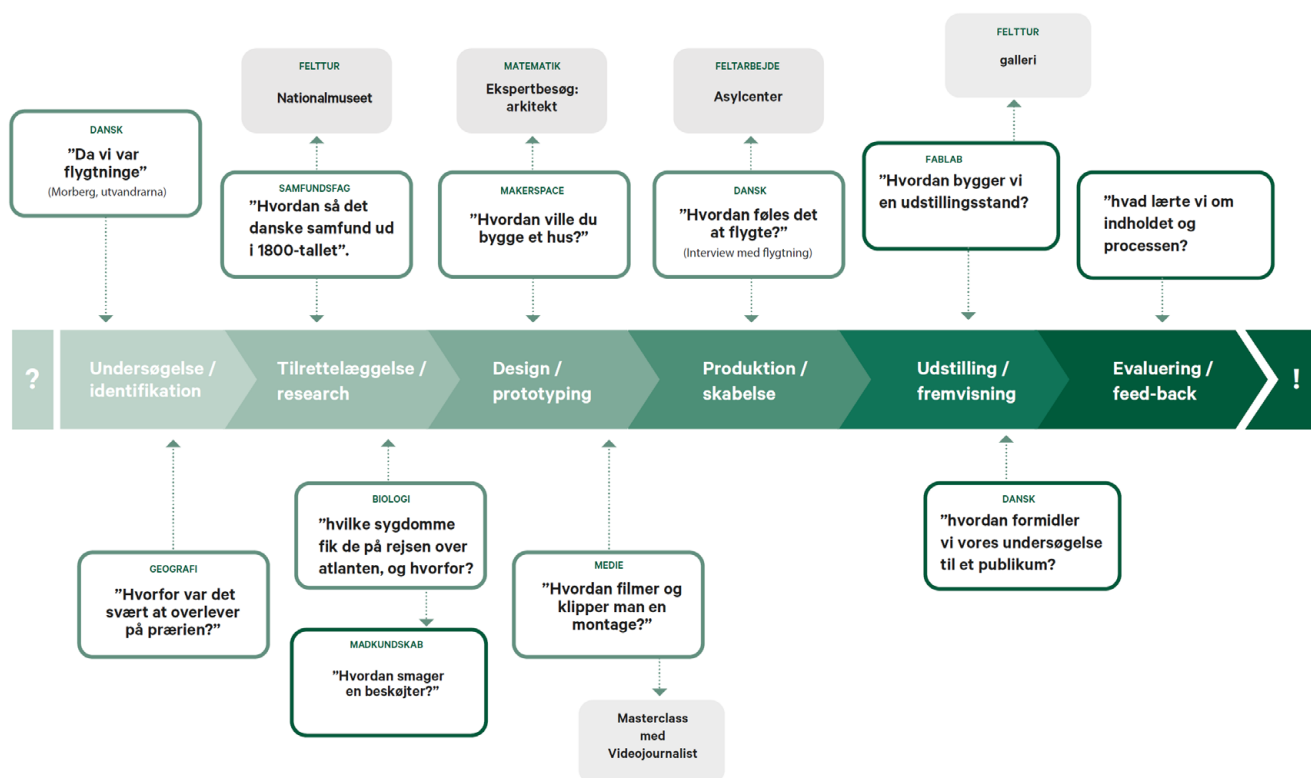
FELTTUR
galleri

FELTTUR
Nationalmuseet

MATEMATIK
Ekspertbesøg: arkitekt

FELTARBEJDE
Asylcenter

DANSK
"Da vi var flygtninge"
(Morberg, utvandrarna)

SAMFUNDSFAG
"Hvordan så det danske samfund ud i 1800-tallet".

MAKERSPACE
"Hvordan ville du bygge et hus?"

DANSK
"Hvordan føles det at flygte?"
(Interview med flygtning)

FABLAB
"Hvordan bygger vi en udstillingsstand?

"hvad lærte vi om indholdet og processen?

?

Undersøgelse / identifikation

Tilrettelæggelse / research

Design / prototyping

Produktion / skabelse

Udstilling / fremvisning

Evaluering / feed-back

!

GEOGRAFI
"Hvorfor var det svært at overlever på prærien?"

BIOLOGI
"hvilke sygdomme fik de på rejsen over atlanten, og hvorfor?

MADKUNDSKAB
"Hvordan smager en beskøjter?"

MEDIE
"Hvordan filmer og klipper man en montage?"

Masterclass med Videojournalist

DANSK
"hvordan formidler vi vores undersøgelse til et publikum?